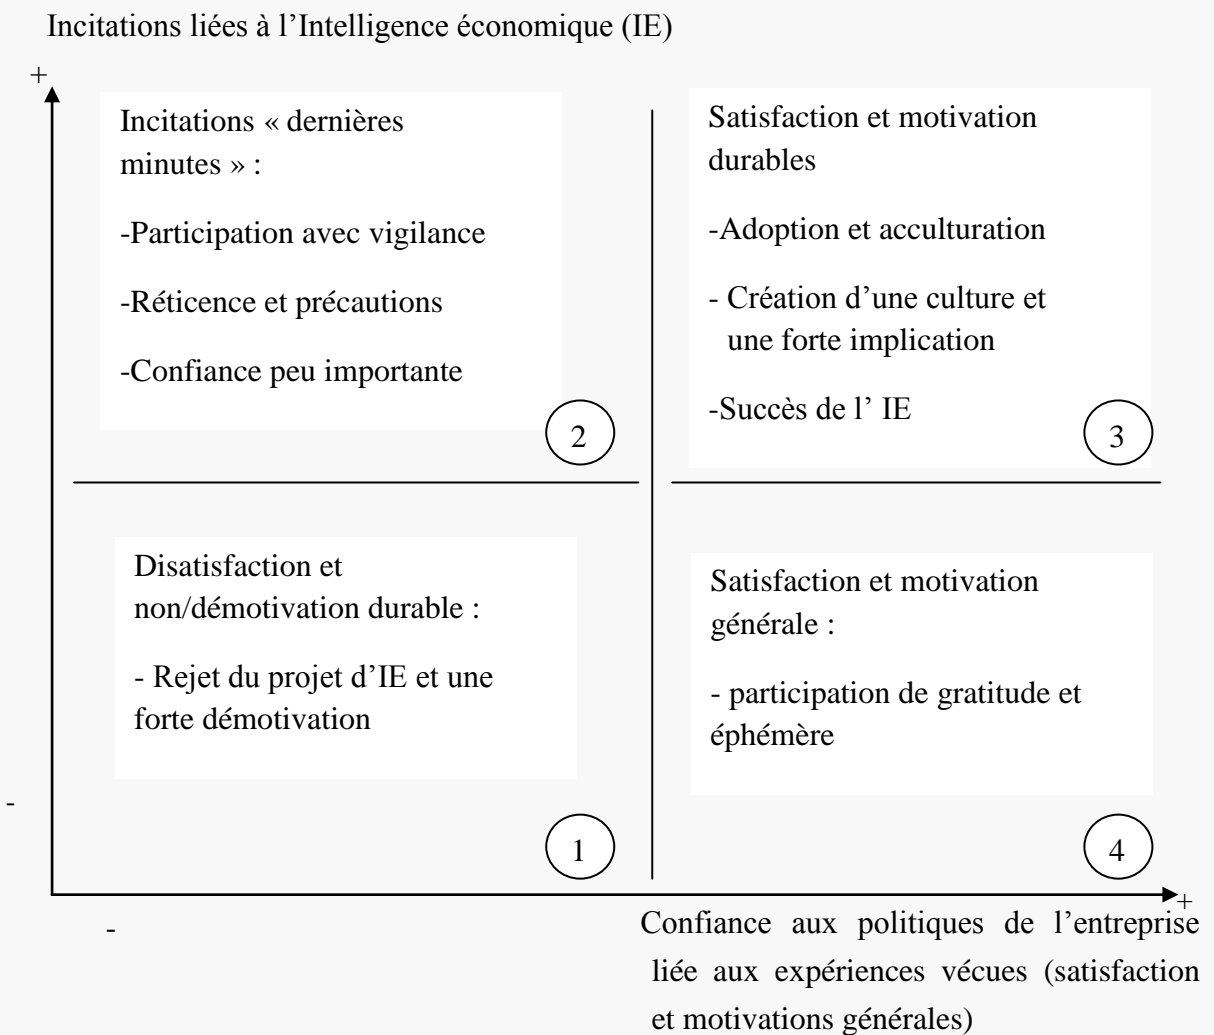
Incitations liées à l'Intelligence économique (IE)

+

Incitations « dernières minutes » :

-Participation avec vigilance

-Réticence et précautions

-Confiance peu importante

2

Satisfaction et motivation durables

-Adoption et acculturation

- Création d'une culture et une forte implication

-Succès de l' IE

3

Disatisfaction et non/démotivation durable :

- Rejet du projet d'IE et une forte démotivation

1

Satisfaction et motivation générale :

- participation de gratitude et éphémère

4

-

-

+

Confiance aux politiques de l'entreprise liée aux expériences vécues (satisfaction et motivations générales)